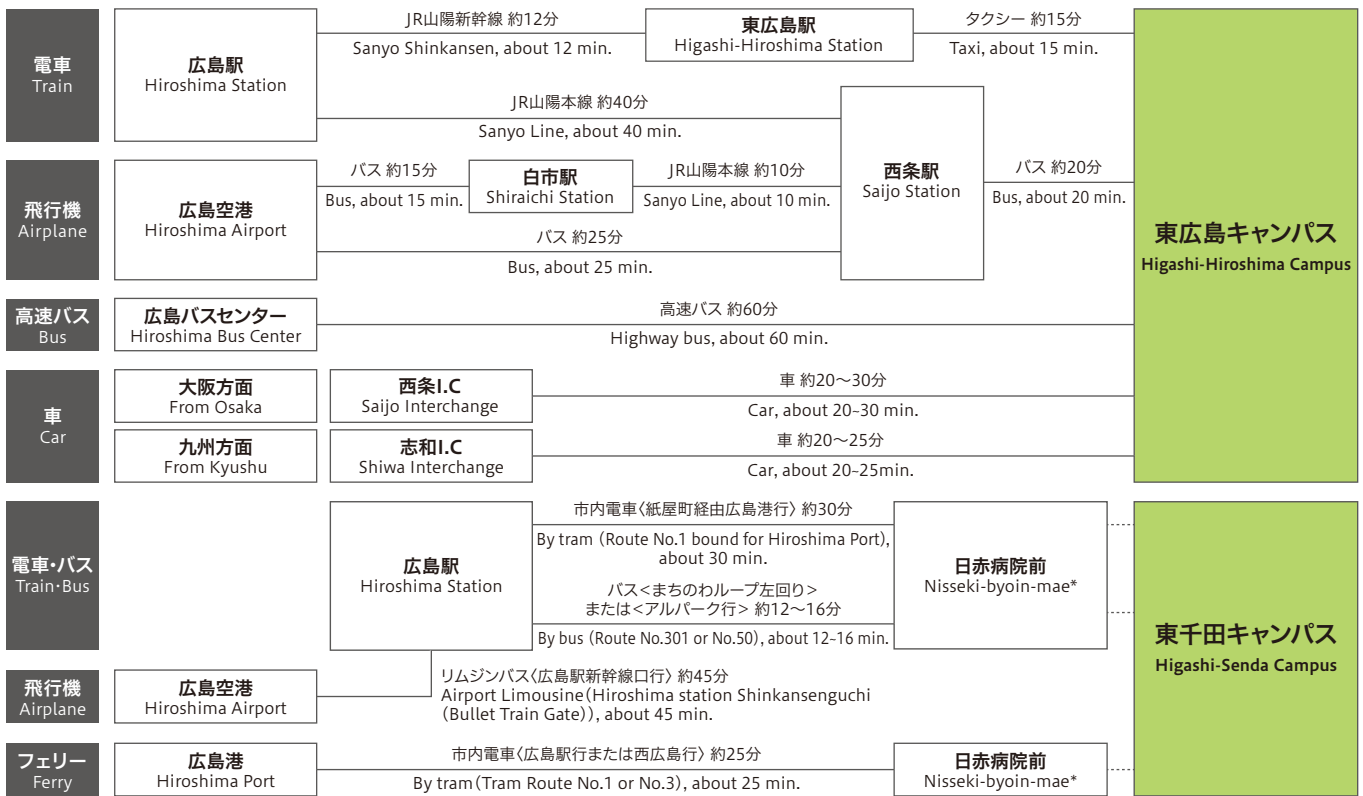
電車
Train

広島駅
Hiroshima Station

JR山陽新幹線 約12分
Sanyo Shinkansen, about 12 min.

東広島駅
Higashi-Hiroshima Station

タクシー 約15分
Taxi, about 15 min.

JR山陽本線 約40分
Sanyo Line, about 40 min.

飛行機
Airplane

広島空港
Hiroshima Airport

バス 約15分
Bus, about 15 min.

白市駅
Shiraichi Station

JR山陽本線 約10分
Sanyo Line, about 10 min.

西条駅
Saijo Station

バス 約20分
Bus, about 20 min.

バス 約25分
Bus, about 25 min.

東広島キャンパス
Higashi-Hiroshima Campus

高速バス
Bus

広島バスセンター
Hiroshima Bus Center

高速バス 約60分
Highway bus, about 60 min.

車
Car

大阪方面
From Osaka

西条I.C
Saijo Interchange

車 約20〜30分
Car, about 20–30 min.

九州方面
From Kyushu

志和I.C
Shiwa Interchange

車 約20〜25分
Car, about 20–25min.

電車・バス
Train・Bus

広島駅
Hiroshima Station

市内電車〈紙屋町経由広島港行〉約30分
By tram (Route No.1 bound for Hiroshima Port), about 30 min.

バス<まちのわループ左回り>
または<アルパーク行> 約12〜16分
By bus (Route No.301 or No.50), about 12–16 min.

日赤病院前
Nisseki-byoin-mae*

東千田キャンパス
Higashi-Senda Campus

飛行機
Airplane

広島空港
Hiroshima Airport

リムジンバス〈広島駅新幹線口行〉約45分
Airport Limousine (Hiroshima station Shinkansenguchi (Bullet Train Gate)), about 45 min.

フェリー
Ferry

広島港
Hiroshima Port

市内電車〈広島駅行または西広島行〉約25分
By tram (Tram Route No.1 or No.3), about 25 min.

日赤病院前
Nisseki-byoin-mae*